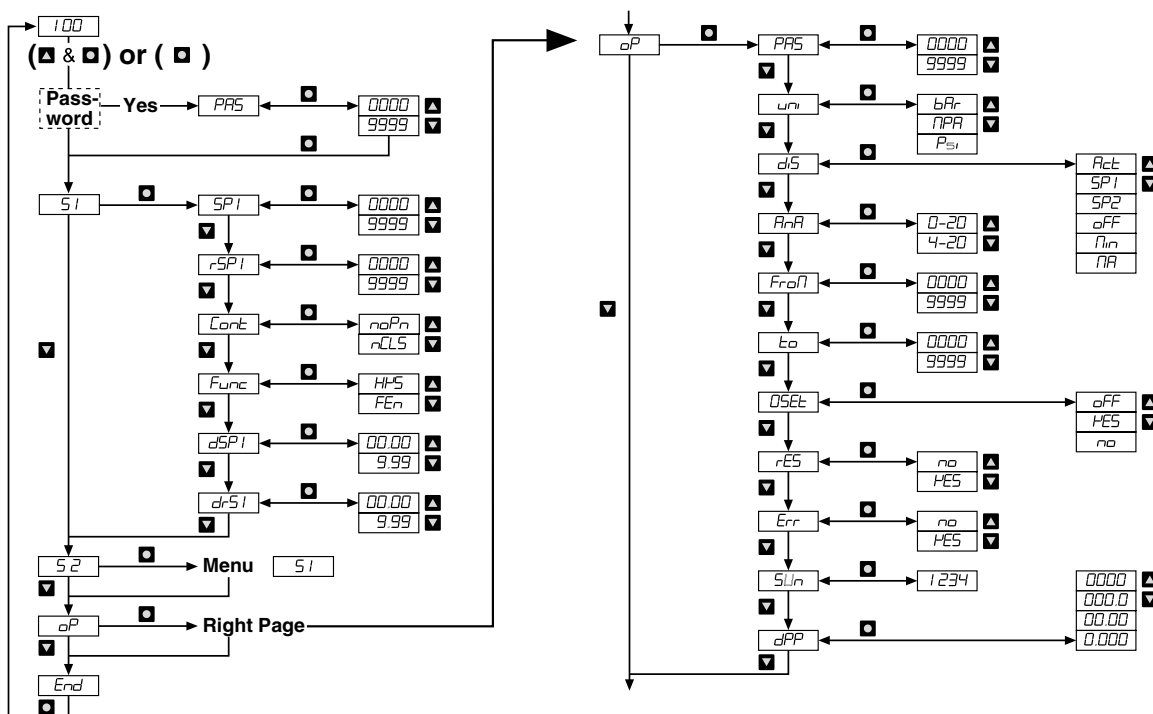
100

(▲ & ■) or ( ■ )

Password

Yes

PAS

0000

9999

S1

SP1

0000

9999

rSP1

0000

9999

Cont

noPn

nCLS

Func

HYS

FEn

dSP1

00.00

9.99

drS1

00.00

9.99

S2

Menu

S1

oP

Right Page

End

oP

PAS

0000

9999

uni

bAr

MPA

Psi

dS

Act

SP1

SP2

oFF

Min

MA

AnA

0-20

4-20

FroM

0000

9999

to

0000

9999

OSEt

oFF

YES

no

rES

no

YES

Err

no

YES

SUn

1234

0000

000.0

00.00

0.000

dPP